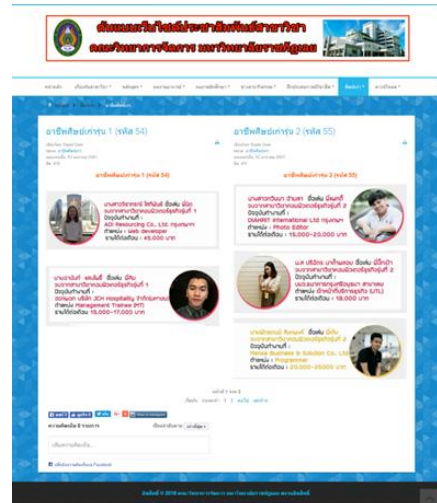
อาชีพศิษย์เก่ารุ่น 1 (รหัส 54)

อาชีพศิษย์เก่ารุ่น 2 (รหัส 55)

อาชีพศิษย์เก่ารุ่น 1 (รหัส 54)

อาชีพศิษย์เก่ารุ่น 2 (รหัส 55)

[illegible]

ADI Resourcing Co., Ltd. กรุงเทพฯ

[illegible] : web developer

รายได้ต่อเดือน : 45,000 บาท

ตำแหน่ง Management Trainee (MT)

รายได้ต่อเดือน 15,000-17,000 บาท

DIAMIN International Ltd กรุงเทพฯ

ตำแหน่ง : Photo Editor

รายได้ต่อเดือน : 15,000-20,000 บาท

รายได้ต่อเดือน : 18,000 บาท

Hanzo Business & Solution Co., Ltd

ตำแหน่ง : Programmer

รายได้ต่อเดือน : 20,000-25,000 บาท

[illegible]